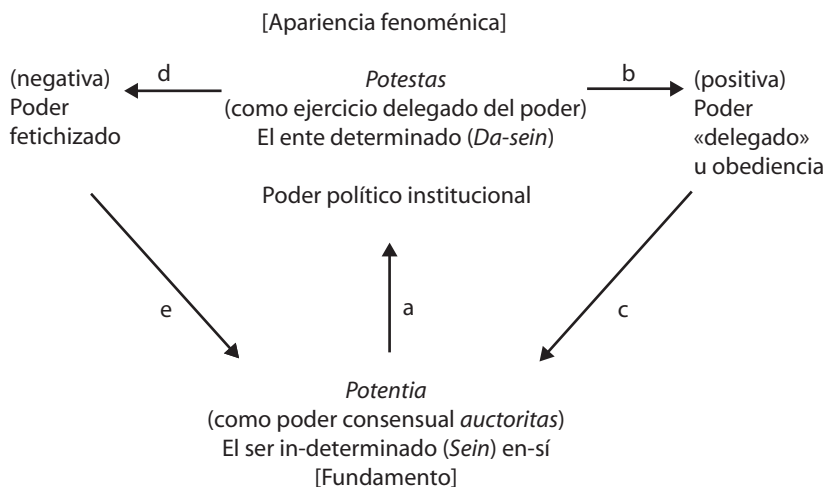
[Apariencia fenoménica]

(negativa)
Poder
fetichizado

d

Potestas
(como ejercicio delegado del poder)
El ente determinado (Da-sein)

b

(positiva)
Poder
«delegado»
u obediencia

Poder político institucional

e

a

c

Potentia
(como poder consensual auctoritas)
El ser in-determinado (Sein) en-sí
[Fundamento]